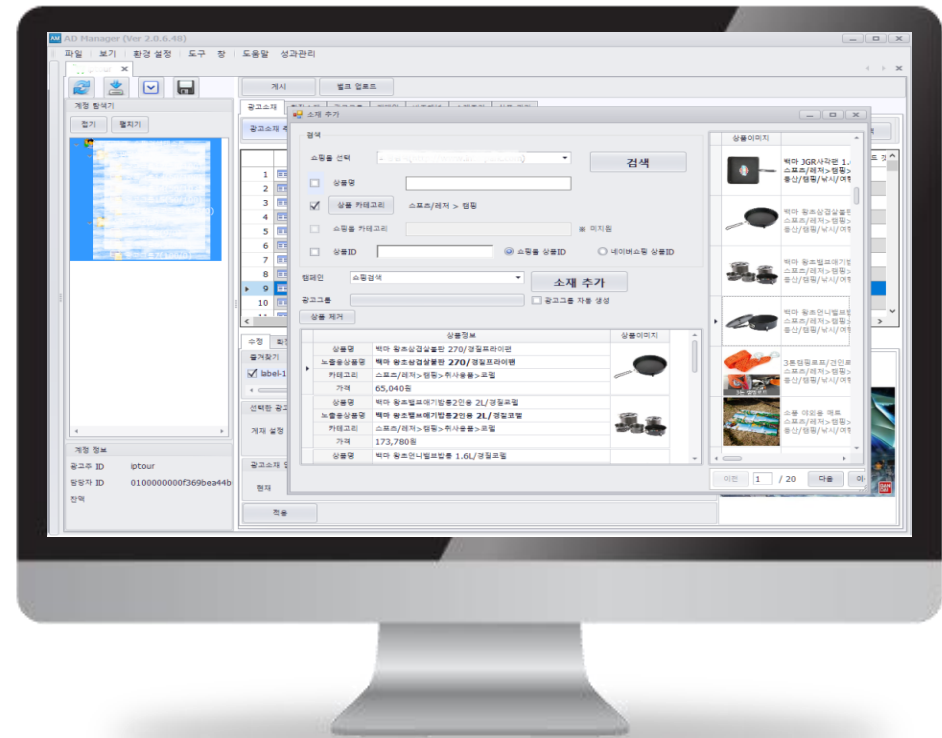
AD Manager (Ver 2.0.6.48)

파일 | 보기 | 환경 설정 | 도구 | 창 | 도움말 | 성과관리

게정 탐색기

접기 | 펼치기

게시 | 벌크 업로드

광고소재

1
2
3
4
5
6
7
8
9
10

수정

즐겨찾기

label-1

선택한 광고

게재 설정

광고소재

현재

적용

계정 정보

광고주 ID iptour

담당자 ID 0100000000f369bea44b

잔액

소재 추가

검색

쇼핑몰 선택

검색

상품명

상품 카테고리 | 스포츠/레저 > 캠핑

쇼핑몰 카테고리

미지원

상품ID

쇼핑몰 상품ID | 네이버쇼핑 상품ID

캠페인 | 쇼핑검색

소재 추가

광고그룹

광고그룹 자동 생성

상품 제거

| 상품정보 | | 상품이미지 |
|---|---|---|
| 상품명 | 빅마 왕초심경실불판 270/경질프라이팬 | |
| 노출용상품명 | 빅마 왕초심경실불판 270/경질프라이팬 | |
| 카테고리 | 스포츠/레저>캠핑>취사용품>코펠 | |
| 가격 | 65,040원 | |
| 상품명 | 빅마 왕초멜로에기방통2인용 2L/경질코펠 | |
| 노출용상품명 | 빅마 왕초멜로에기방통2인용 2L/경질코펠 | |
| 카테고리 | 스포츠/레저>캠핑>취사용품>코펠 | |
| 가격 | 173,780원 | |
| 상품명 | 빅마 왕초언니벨코방통 1.6L/경질코펠 | |

상품이미지

빅마 3GR사각판 1. 스포츠/레저>캠핑> 용산/캠핑/낚시/여

빅마 왕초심경실불판 스포츠/레저>캠핑> 용산/캠핑/낚시/여

빅마 왕초멜로에기방 스포츠/레저>캠핑> 용산/캠핑/낚시/여

빅마 왕초언니벨코방 스포츠/레저>캠핑> 용산/캠핑/낚시/여

3분캠핑트로/간인곽 스포츠/레저>캠핑> 용산/캠핑/낚시/여

소용 여유용 메트 스포츠/레저>캠핑> 용산/캠핑/낚시/여

이전 | 1 | / 20 | 다음